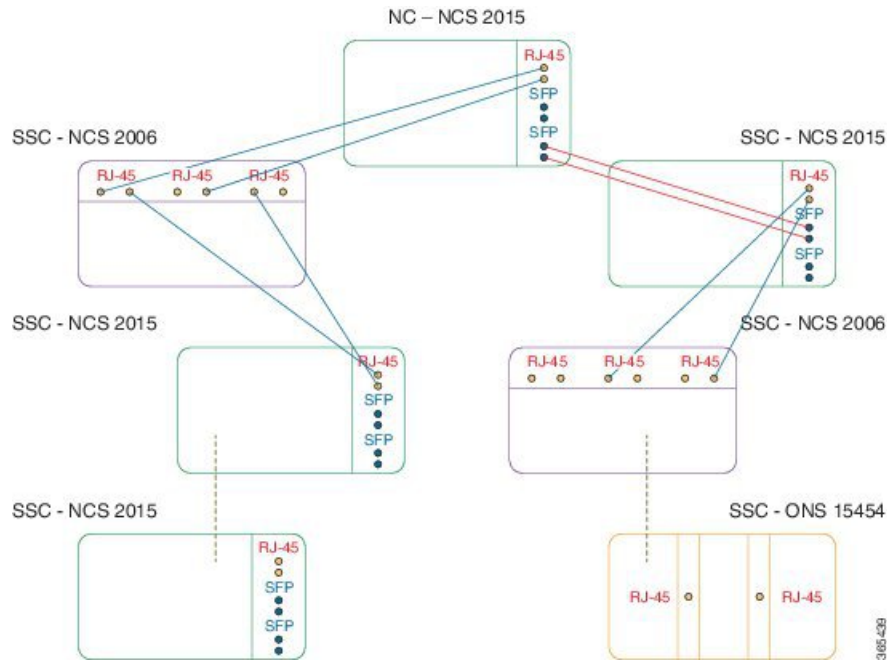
NC – NCS 2015

RJ-45
SFP
SFP

SSC - NCS 2006

RJ-45 RJ-45 RJ-45

SSC - NCS 2015

RJ-45
SFP
SFP

SSC - NCS 2015

RJ-45
SFP
SFP

SSC - NCS 2006

RJ-45 RJ-45 RJ-45

SSC - NCS 2015

RJ-45
SFP
SFP

SSC - ONS 15454

RJ-45 RJ-45

365439